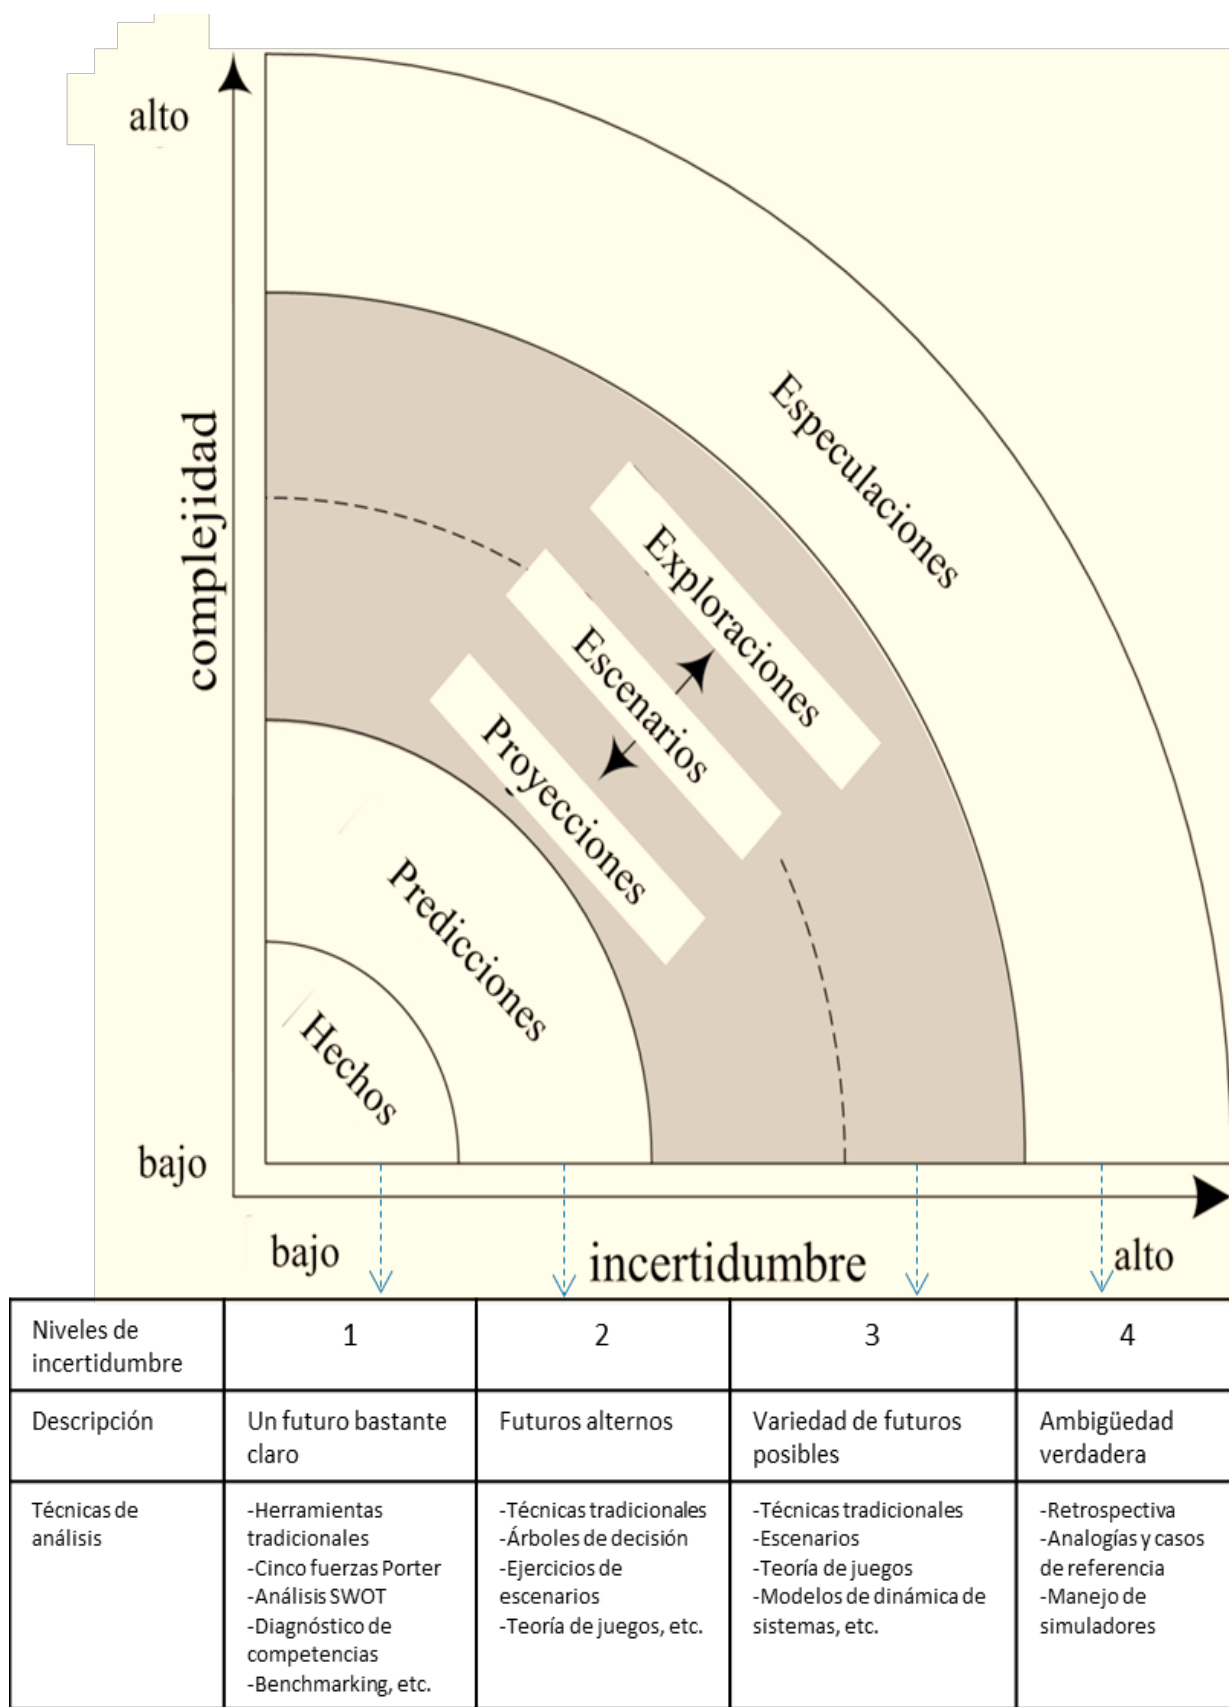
alto

complejidad

Especulaciones

Exploraciones

Escenarios

Proyecciones

Predicciones

Hechos

bajo

bajo

incertidumbre

alto

| Niveles de incertidumbre | 1 | 2 | 3 | 4 |
|---|---|---|---|---|
| Descripción | Un futuro bastante claro | Futuros alternos | Variedad de futuros posibles | Ambigüedad verdadera |
| Técnicas de análisis | -Herramientas tradicionales -Cinco fuerzas Porter -Análisis SWOT -Diagnóstico de competencias -Benchmarking, etc. | -Técnicas tradicionales -Árboles de decisión -Ejercicios de escenarios -Teoría de juegos, etc. | -Técnicas tradicionales -Escenarios -Teoría de juegos -Modelos de dinámica de sistemas, etc. | -Retrospectiva -Analogías y casos de referencia -Manejo de simuladores |